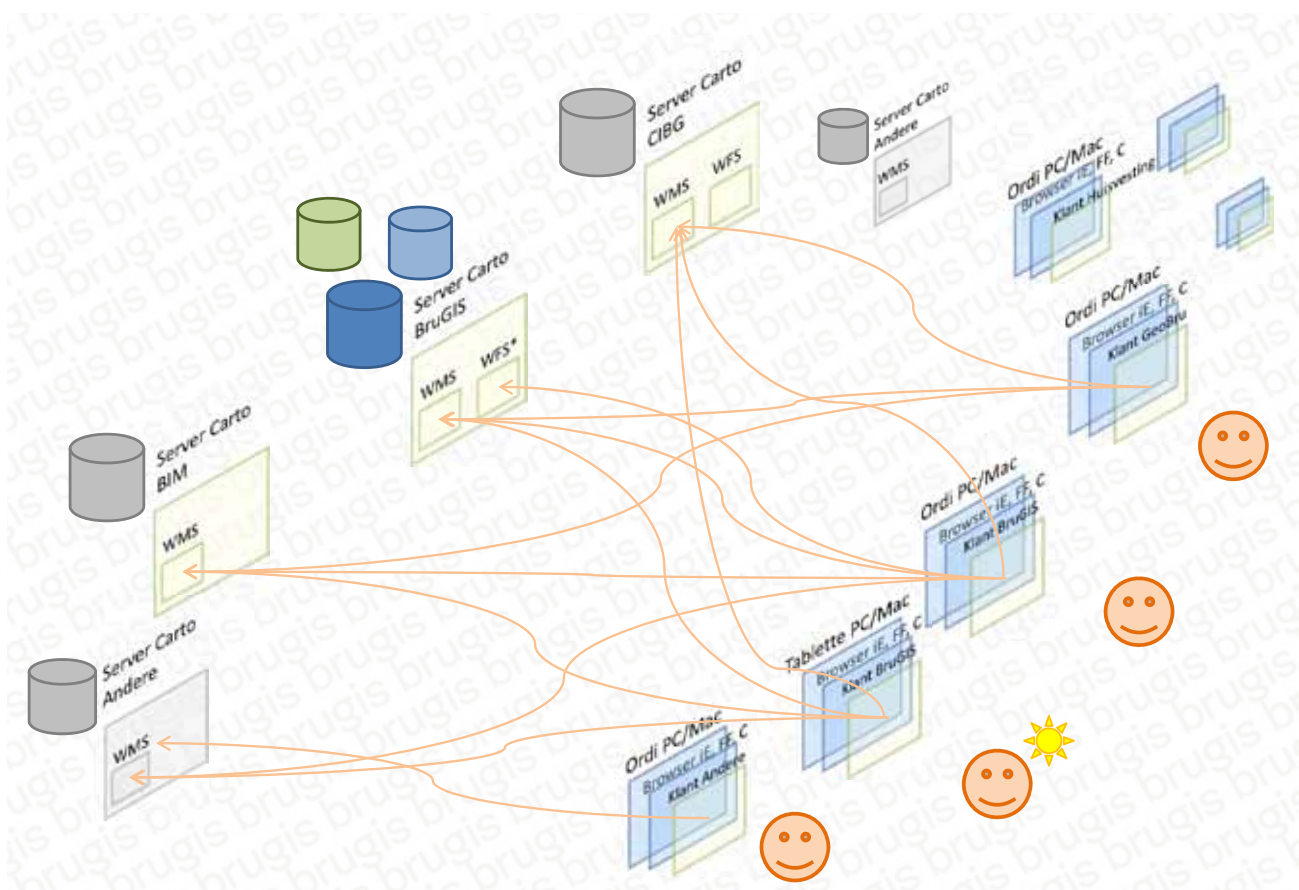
Server Carto CIBG

WMS

WFS

Server Carto Andere

WMS

Ordi PC/Mac

Browser IE, FF, C

Klant Huisvesting

Server Carto BruGIS

WMS

WFS*

Ordi PC/Mac

Browser IE, FF, C

Klant GeoBru

Server Carto BIM

WMS

Ordi PC/Mac

Browser IE, FF, C

Klant BruGIS

Server Carto Andere

WMS

Tablette PC/Mac

Browser IE, FF, C

Klant BruGIS

Ordi PC/Mac

Browser IE, FF, C

Klant Andere

brugis brugis brugis brugis